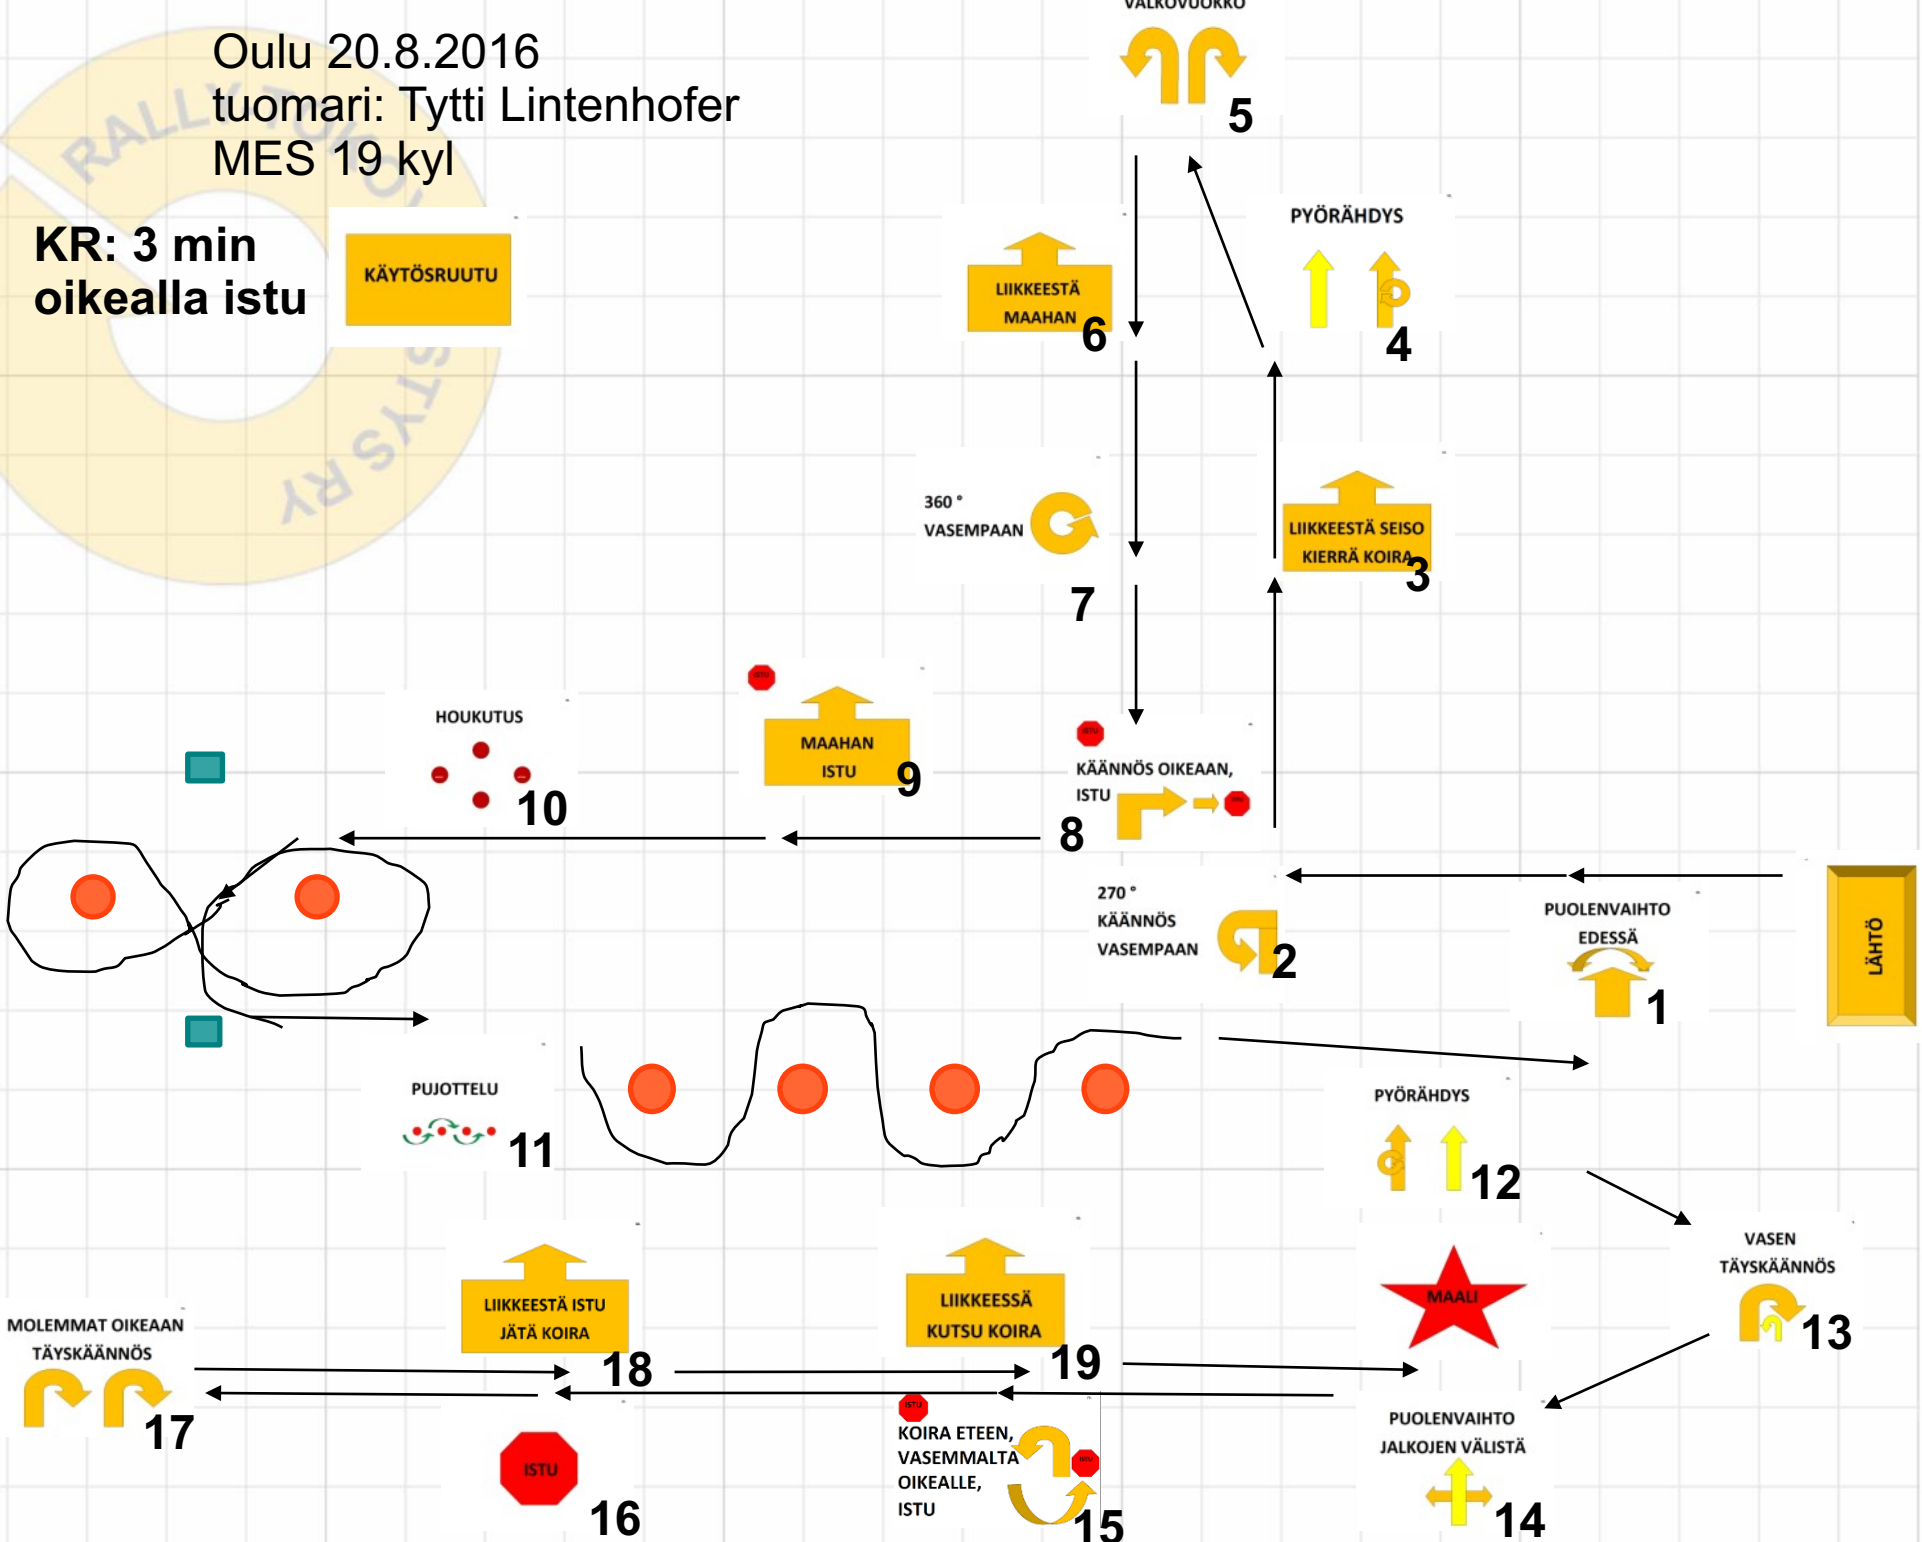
Oulu 20.8.2016
tuomari: Tytti Lintenhofer
MES 19 kyl

KR: 3 min
oikealla istu

KÄYTÖSRUUTU

RALLY-TOKO SYYS RY

VALKOVUOKKO
5

PYÖRÄHDYS
4

LIIKKEESTÄ MAAHAN
6

360 °
VASEMPAAN
7

LIIKKEESTÄ SEISO KIERRÄ KOIRA
3

ISTU
KÄÄNNÖS OIKEAAN, ISTU
8

ISTU
MAAHAN ISTU
9

HOUKUTUS
10

270 °
KÄÄNNÖS VASEMPAAN
2

PUOLENVAIHTO EDESSÄ
1

LÄHTÖ

PUJOTTELU
11

PYÖRÄHDYS
12

VASEN TÄYSKÄÄNNÖS
13

MAALI

LIIKKEESTÄ ISTU JÄTÄ KOIRA
18

LIIKKEESSÄ KUTSU KOIRA
19

MOLEMMAT OIKEAAN TÄYSKÄÄNNÖS
17

ISTU
16

ISTU
KOIRA ETEEN, VASEMMALTA OIKEALLE, ISTU
15

PUOLENVAIHTO JALKOJEN VÄLISTÄ
14